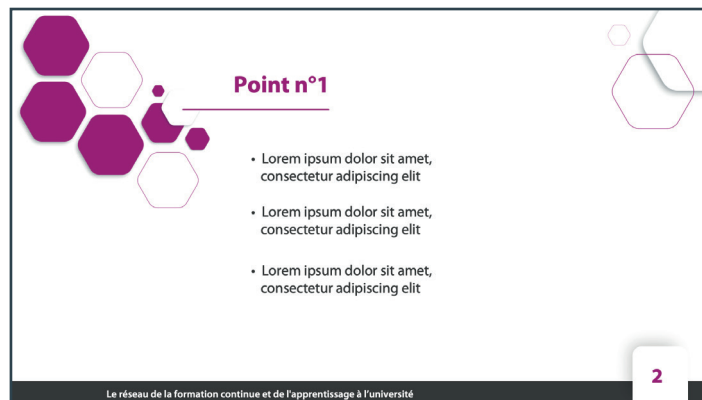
Point n°1

• Lorem ipsum dolor sit amet, consectetur adipiscing elit

• Lorem ipsum dolor sit amet, consectetur adipiscing elit

• Lorem ipsum dolor sit amet, consectetur adipiscing elit

2

Le réseau de la formation continue et de l'apprentissage à l'université